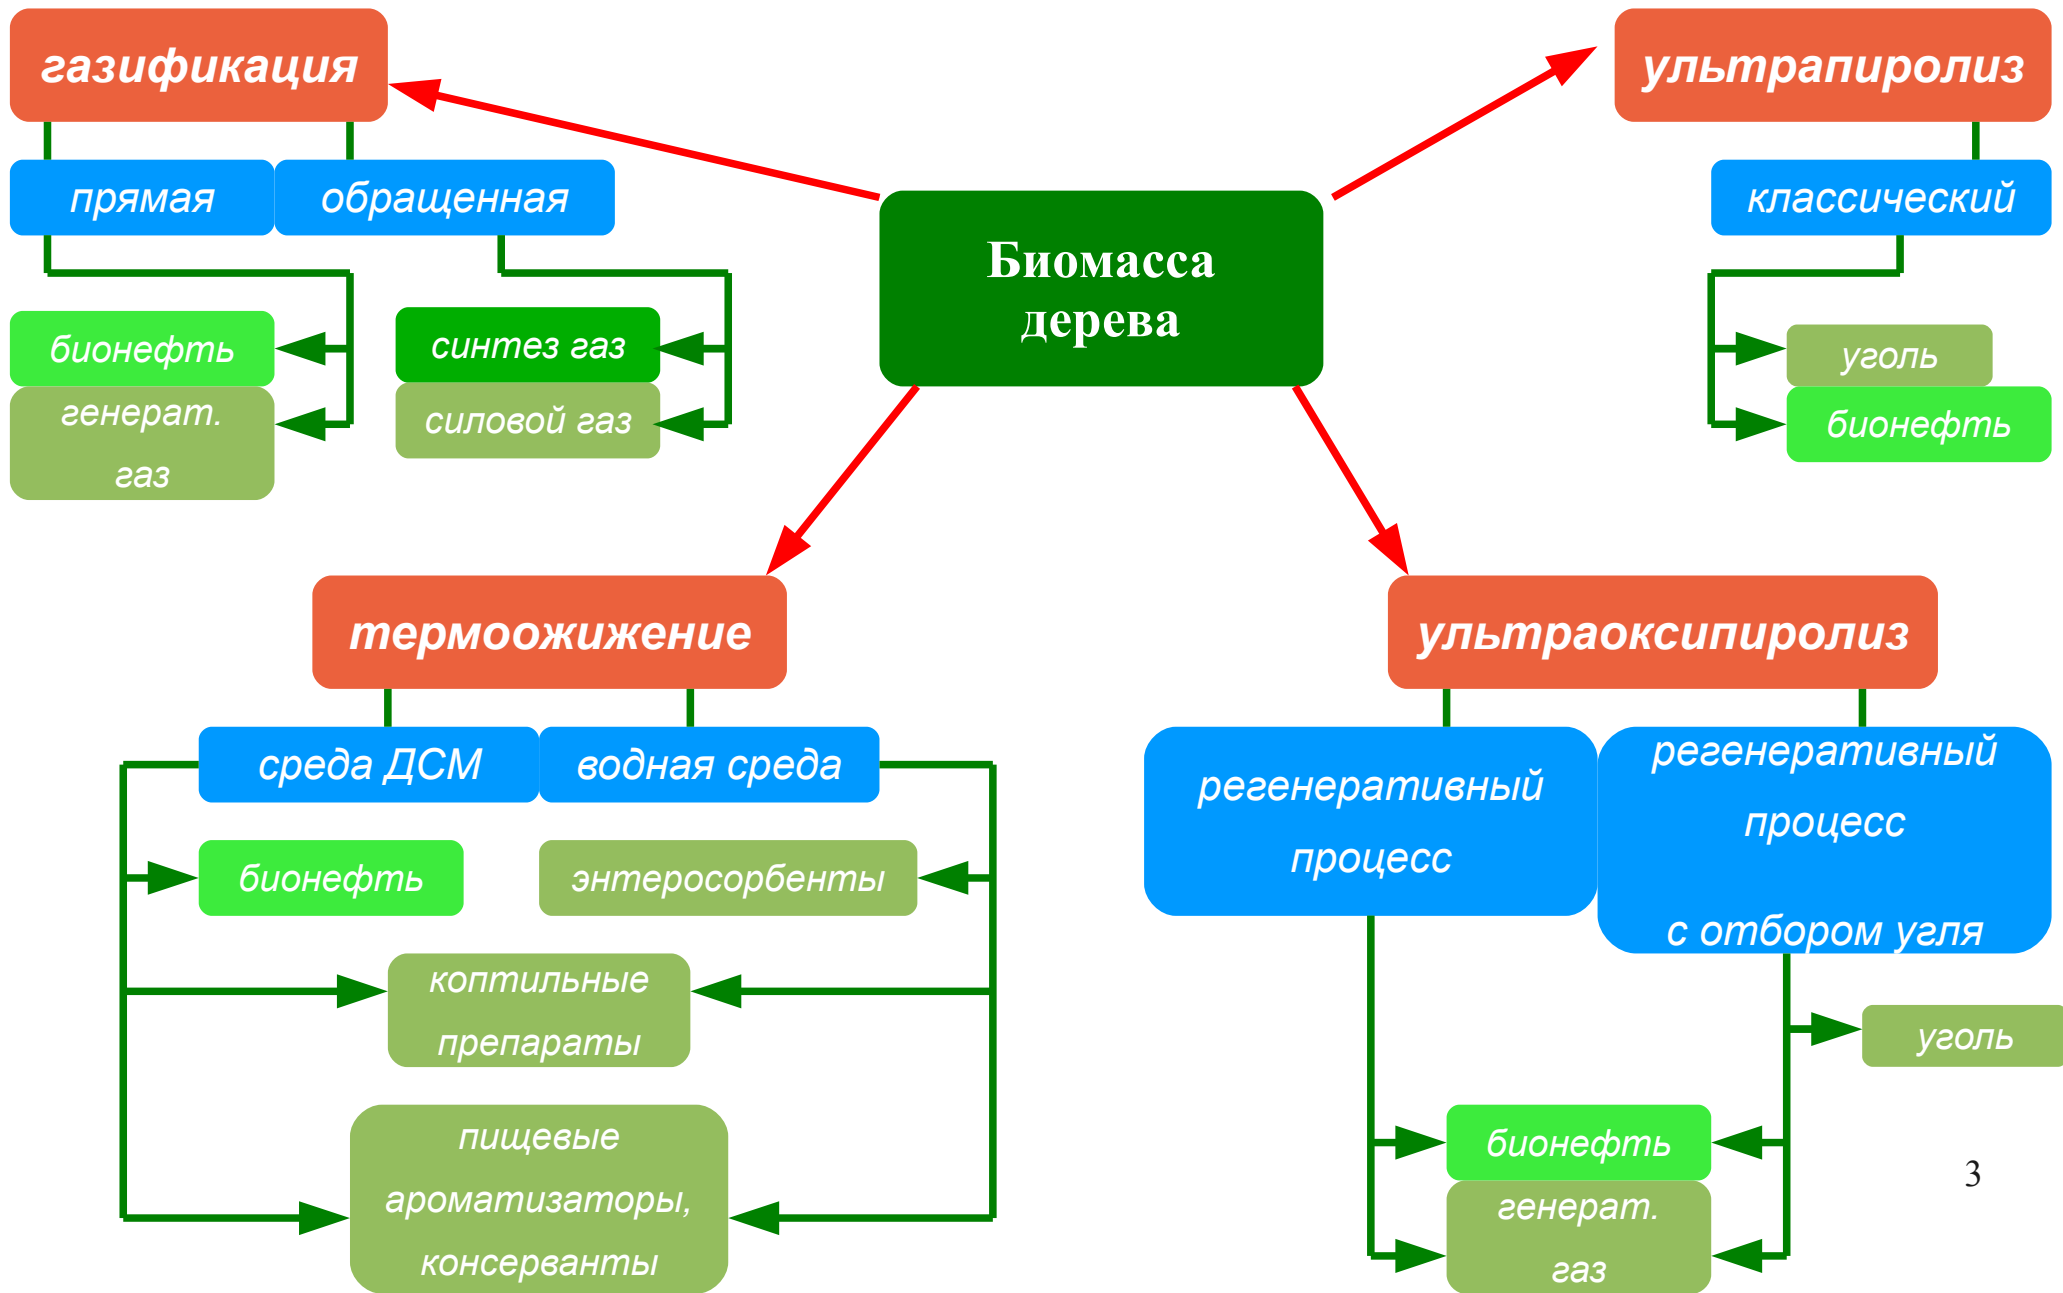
газификация

прямая

обращенная

бионефть

генерат. газ

синтез газ

силовой газ

Биомасса дерева

ультрапиролиз

классический

уголь

бионефть

термоожижение

среда ДСМ

водная среда

бионефть

энтеросорбенты

коптильные препараты

пищевые ароматизаторы, консерванты

ультраоксипиролиз

регенеративный процесс

регенеративный процесс с отбором угля

уголь

бионефть

генерат. газ

3